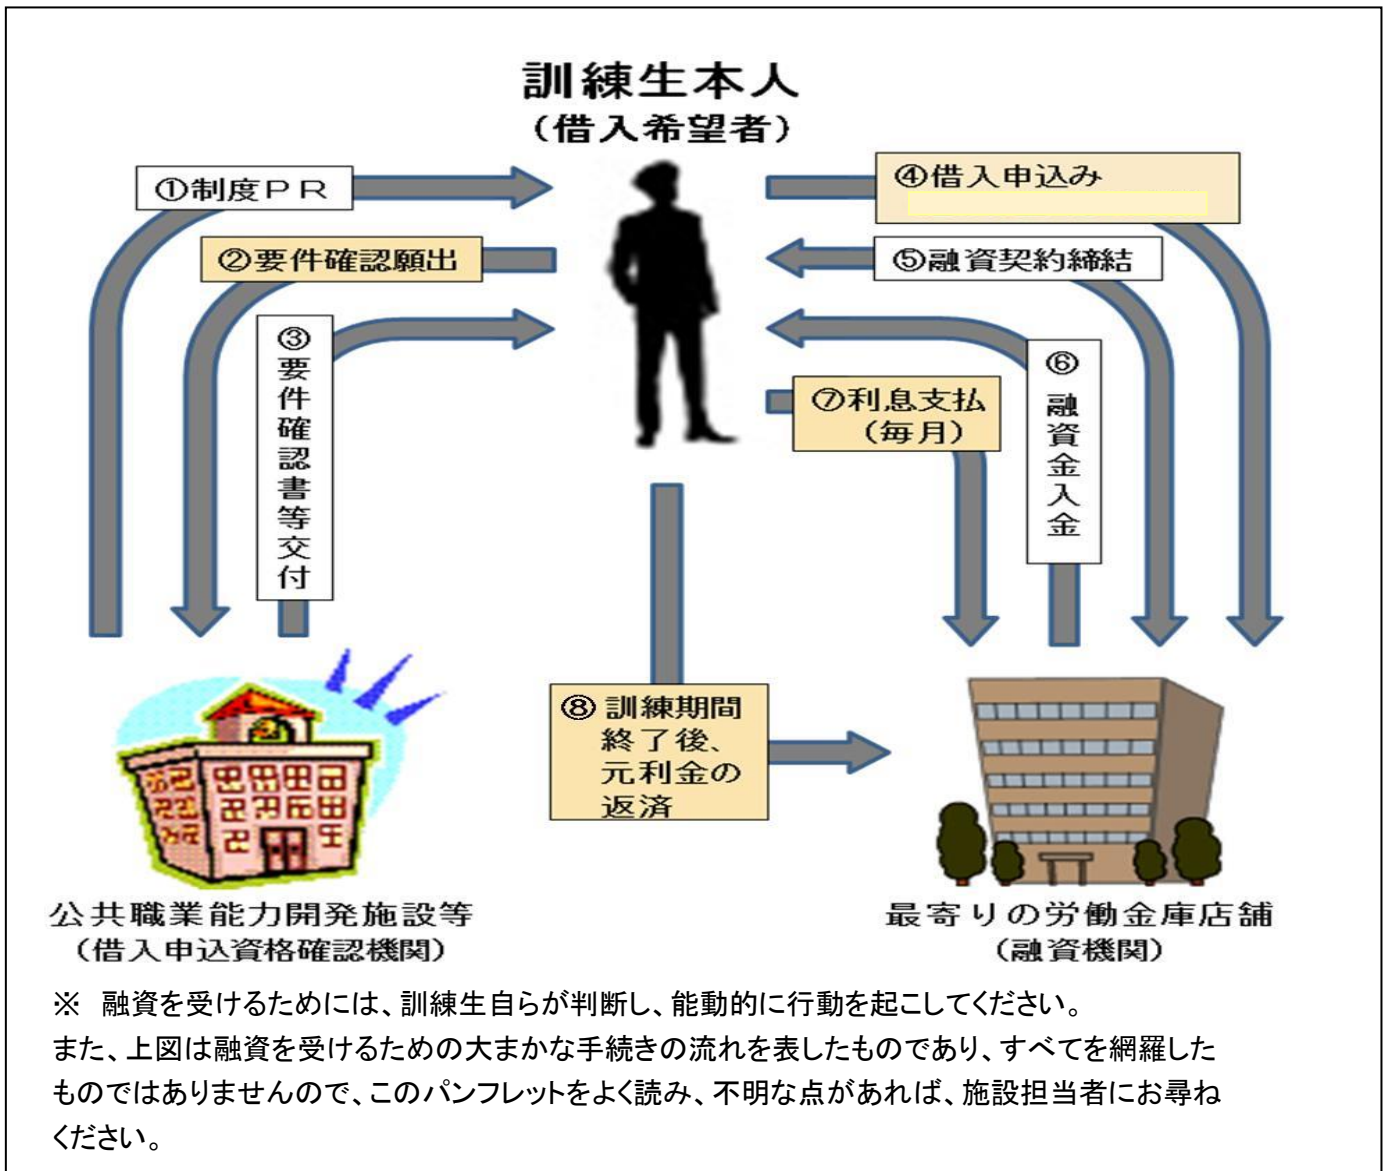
訓練生本人
（借入希望者）

①制度ＰＲ

②要件確認願出

③要件確認書等交付

④借入申込み

⑤融資契約締結

⑥融資金入金

⑦利息支払（毎月）

⑧訓練期間終了後、元利金の返済

公共職業能力開発施設等
（借入申込資格確認機関）

最寄りの労働金庫店舗
（融資機関）

※　融資を受けるためには、訓練生自らが判断し、能動的に行動を起こしてください。
また、上図は融資を受けるための大まかな手続きの流れを表したものであり、すべてを網羅したものではありませんので、このパンフレットをよく読み、不明な点があれば、施設担当者にお尋ねください。